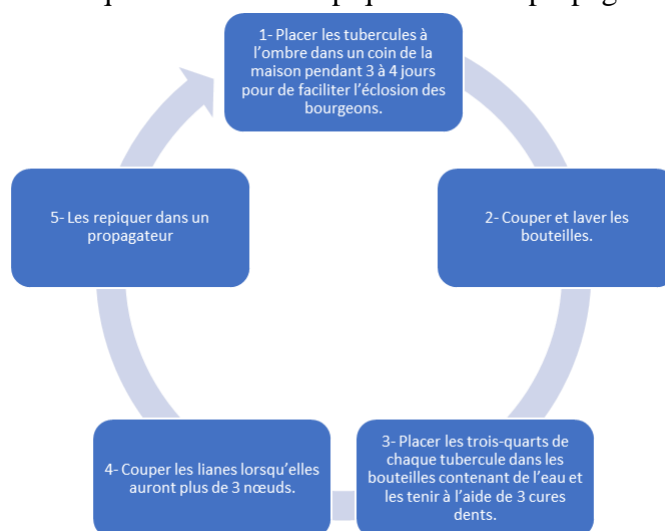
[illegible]

1- Placer les tubercules à l'ombre dans un coin de la maison pendant 3 à 4 jours pour de faciliter l'éclosion des bourgeons.

2- Couper et laver les bouteilles.

3- Placer les trois-quarts de chaque tubercule dans les bouteilles contenant de l'eau et les tenir à l'aide de 3 cures dents.

4- Couper les lianes lorsqu'elles auront plus de 3 nœuds.

5- Les repiquer dans un propagateur